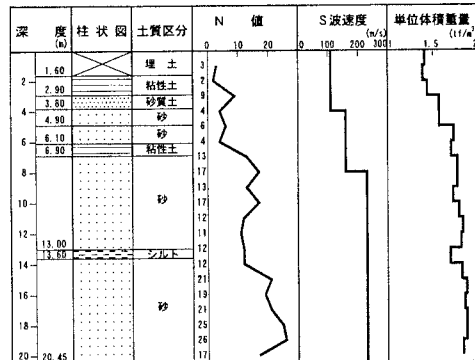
| 深度 (m) | 柱状図 | 土質区分 | N 値 | S波速度 (m/s) | 単位体積重量 (tf/m³) |
|---|---|---|---|---|---|
| | | | 0 10 20 | 0 100 200 300 | 1.5 |
| 1.60 | | 埋土 | 3 | | |
| 2 2.90 | | 粘性土 | 2 | | |
| 3.80 | | 砂質土 | 9 | | |
| 4 4.90 | | 砂 | 4 | | |
| | | | 6 | | |
| 6.10 | | 砂 | 4 | | |
| 6 6.90 | | 粘性土 | 4 | | |
| | | | 13 | | |
| 8 | | | 17 | | |
| | | | 13 | | |
| 10 | | 砂 | 17 | | |
| | | | 12 | | |
| 12 | | | 11 | | |
| 13.00 | | | 17 | | |
| 13.60 | | シルト | 12 | | |
| 14 | | | 21 | | |
| | | | 12 | | |
| 16 | | | 19 | | |
| | | 砂 | 21 | | |
| 18 | | | 25 | | |
| | | | 26 | | |
| 20 20.45 | | | 17 | | |